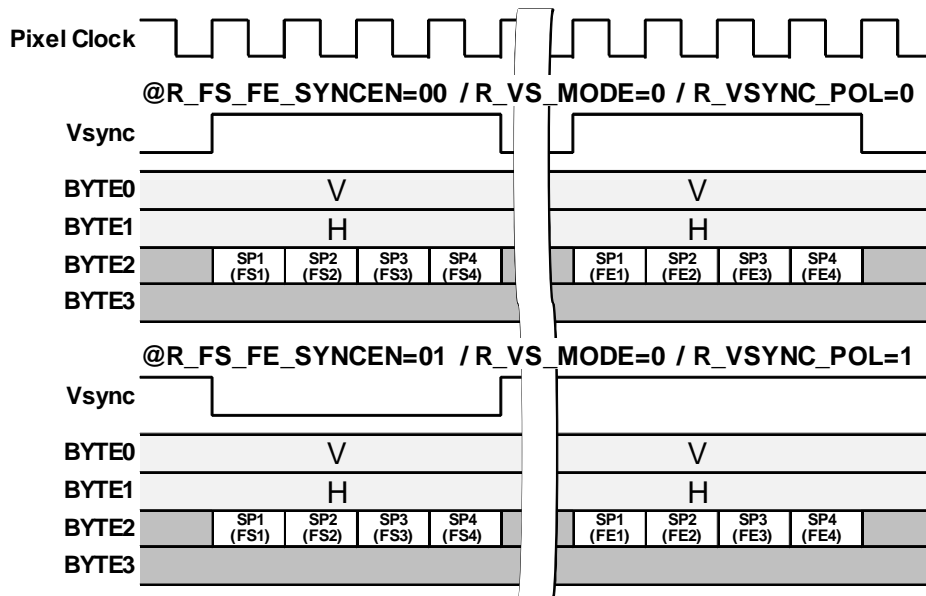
Pixel Clock

@R_FS_FE_SYNCEN=00 / R_VS_MODE=0 / R_VSYNC_POL=0

Vsync

BYTE0 V V

BYTE1 H H

BYTE2 SP1 (FS1) SP2 (FS2) SP3 (FS3) SP4 (FS4) SP1 (FE1) SP2 (FE2) SP3 (FE3) SP4 (FE4)

BYTE3

@R_FS_FE_SYNCEN=01 / R_VS_MODE=0 / R_VSYNC_POL=1

Vsync

BYTE0 V V

BYTE1 H H

BYTE2 SP1 (FS1) SP2 (FS2) SP3 (FS3) SP4 (FS4) SP1 (FE1) SP2 (FE2) SP3 (FE3) SP4 (FE4)

BYTE3